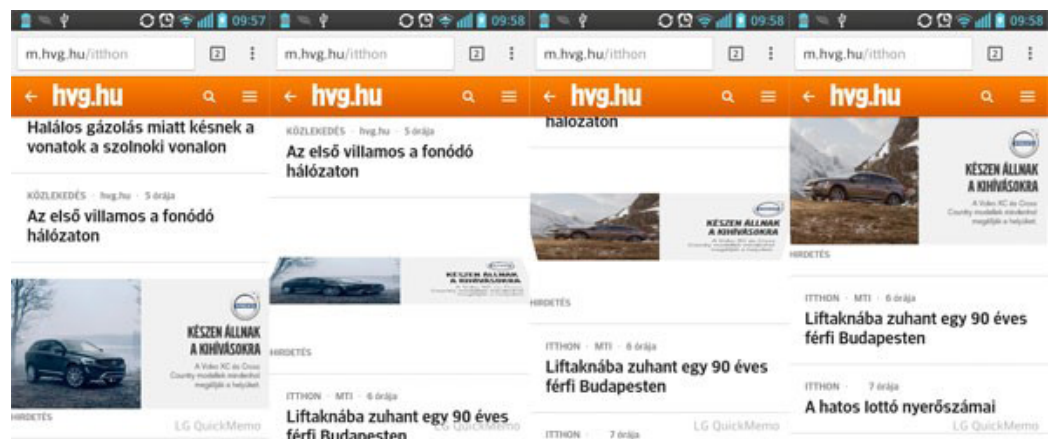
09:57

m.hvg.hu/itthon

2

hvg.hu

Halálos gázolás miatt késnek a vonatok a szolnoki vonalon

KÖZLEKEDÉS · hvg.hu · 5 órája

Az első villamos a fonódó hálózaton

KÉSZEN ÁLLNAK A KIHÍVÁSOKRA

A Volvo XC és Cross Country modellek mindenhol megállják a helyüket.

HIRDETÉS

LG QuickMemo

09:58

m.hvg.hu/itthon

2

hvg.hu

KÖZLEKEDÉS · hvg.hu · 5 órája

Az első villamos a fonódó hálózaton

KÉSZEN ÁLLNAK A KIHÍVÁSOKRA

HIRDETÉS

ITTHON · MTI · 6 órája

Liftaknába zuhant egy 90 éves férfi Budapesten

09:58

m.hvg.hu/itthon

2

hvg.hu

hálózaton

KÉSZEN ÁLLNAK A KIHÍVÁSOKRA

A Volvo XC és Cross Country modellek mindenhol megállják a helyüket.

HIRDETÉS

ITTHON · MTI · 6 órája

Liftaknába zuhant egy 90 éves férfi Budapesten

ITTHON · 7 órája

09:58

m.hvg.hu/itthon

2

hvg.hu

KÉSZEN ÁLLNAK A KIHÍVÁSOKRA

A Volvo XC és Cross Country modellek mindenhol megállják a helyüket.

HIRDETÉS

ITTHON · MTI · 6 órája

Liftaknába zuhant egy 90 éves férfi Budapesten

ITTHON · 7 órája

A hatos lottó nyerőszámai

LG QuickMemo